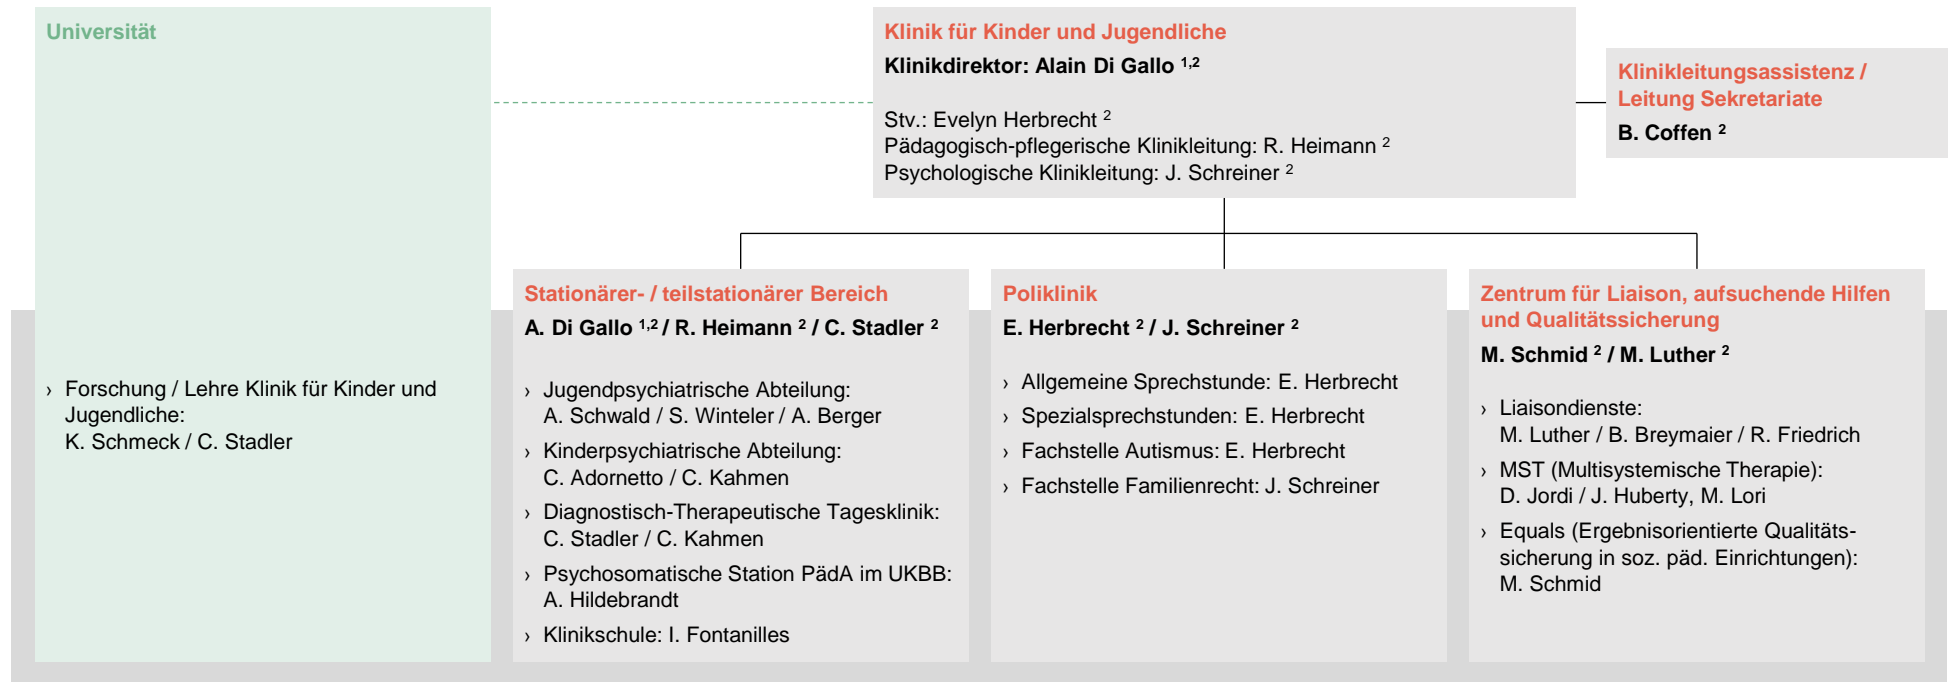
Universität

› Forschung / Lehre Klinik für Kinder und Jugendliche:
K. Schmeck / C. Stadler

Klinik für Kinder und Jugendliche

Klinikdirektor: Alain Di Gallo $^{1,2}$

Stv.: Evelyn Herbrecht $^{2}$
Pädagogisch-pflegerische Klinikleitung: R. Heimann $^{2}$
Psychologische Klinikleitung: J. Schreiner $^{2}$

Klinikleitungsassistenz / Leitung Sekretariate

B. Coffen $^{2}$

Stationärer- / teilstationärer Bereich

A. Di Gallo $^{1,2}$ / R. Heimann $^{2}$ / C. Stadler $^{2}$

› Jugendpsychiatrische Abteilung:
A. Schwald / S. Winteler / A. Berger

› Kinderpsychiatrische Abteilung:
C. Adornetto / C. Kahmen

› Diagnostisch-Therapeutische Tagesklinik:
C. Stadler / C. Kahmen

› Psychosomatische Station PädA im UKBB:
A. Hildebrandt

› Klinikschule: I. Fontanilles

Poliklinik

E. Herbrecht $^{2}$ / J. Schreiner $^{2}$

› Allgemeine Sprechstunde: E. Herbrecht

› Spezialsprechstunden: E. Herbrecht

› Fachstelle Autismus: E. Herbrecht

› Fachstelle Familienrecht: J. Schreiner

Zentrum für Liaison, aufsuchende Hilfen und Qualitätssicherung

M. Schmid $^{2}$ / M. Luther $^{2}$

› Liaisondienste:
M. Luther / B. Breymaier / R. Friedrich

› MST (Multisystemische Therapie):
D. Jordi / J. Huberty, M. Lori

› Equals (Ergebnisorientierte Qualitätssicherung in soz. päd. Einrichtungen):
M. Schmid